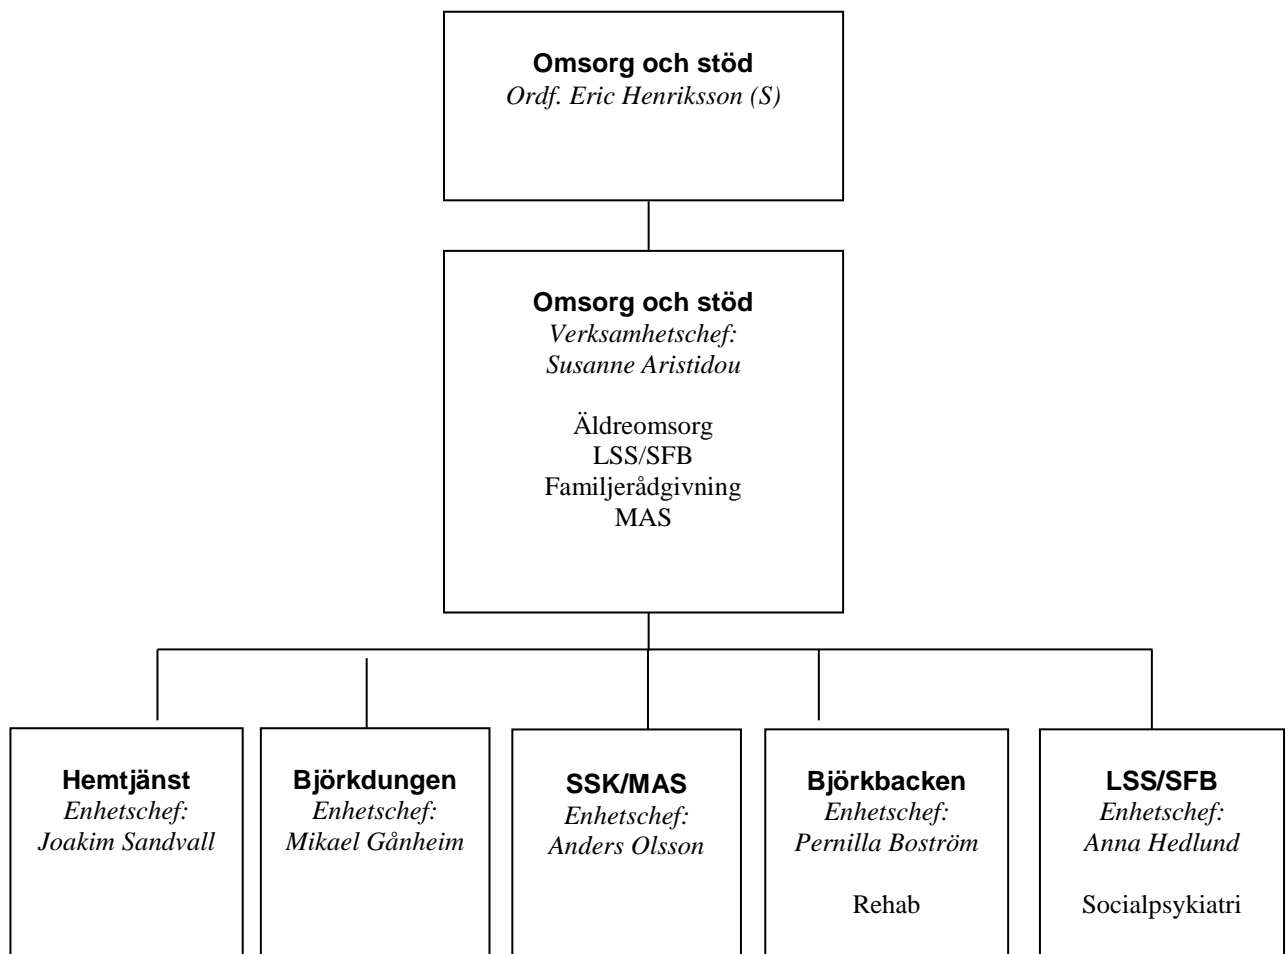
**Omsorg och stöd**
*Ordf. Eric Henriksson (S)*

**Omsorg och stöd**
*Verksamhetschef: Susanne Aristidou*

Äldreomsorg
LSS/SFB
Familjerådgivning
MAS

**Hemtjänst**
*Enhetschef: Joakim Sandvall*

**Björkdungen**
*Enhetschef: Mikael Gånheim*

**SSK/MAS**
*Enhetschef: Anders Olsson*

**Björkbacken**
*Enhetschef: Pernilla Boström*

Rehab

**LSS/SFB**
*Enhetschef: Anna Hedlund*

Socialpsykiatri